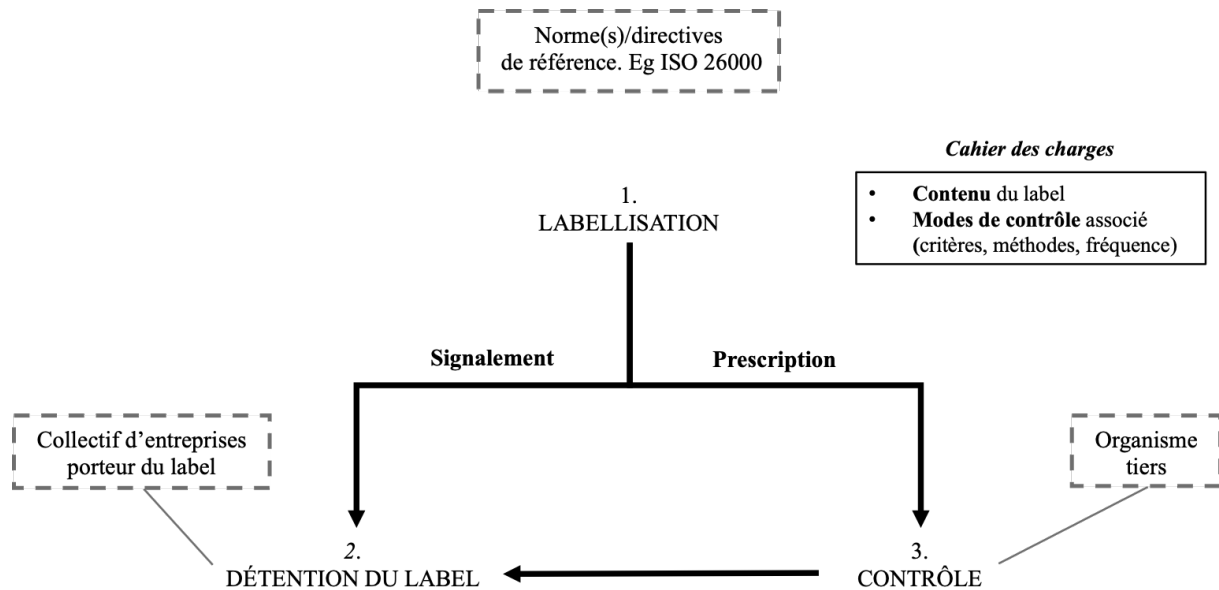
Norme(s)/directives de référence. Eg ISO 26000

*Cahier des charges*

- **Contenu** du label
- **Modes de contrôle** associé **(**critères, méthodes, fréquence)

1.
LABELLISATION

**Signalement**

**Prescription**

Collectif d'entreprises porteur du label

Organisme tiers

*2.*
DÉTENTION DU LABEL

3.
CONTRÔLE